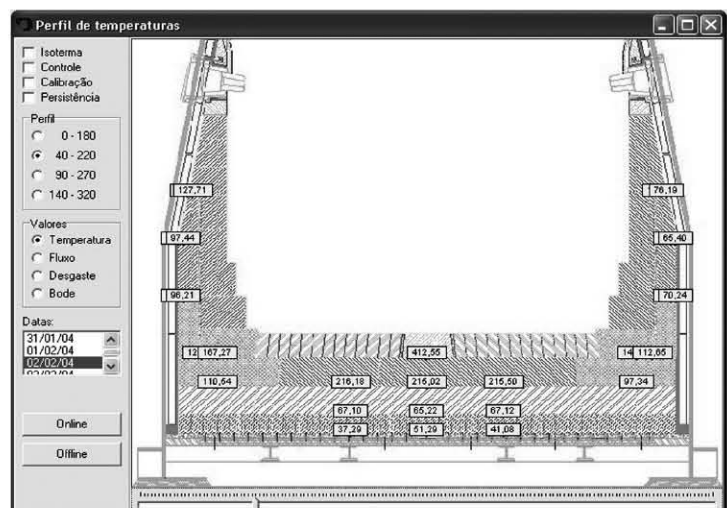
Perfil de temperaturas

Isoterma
Controle
Calibração
Persistência

Perfil
0 - 180
40 - 220
90 - 270
140 - 320

Valores
Temperatura
Fluxo
Desgaste
Bode

Datas:
31/01/04
01/02/04
02/02/04
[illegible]

Online
Offline

127,71
97,44
96,21
12 167,27
110,64
76,19
65,40
70,24
14 112,65
97,34
412,55
216,18
216,02
215,50
67,10
65,22
67,12
37,29
51,29
41,08